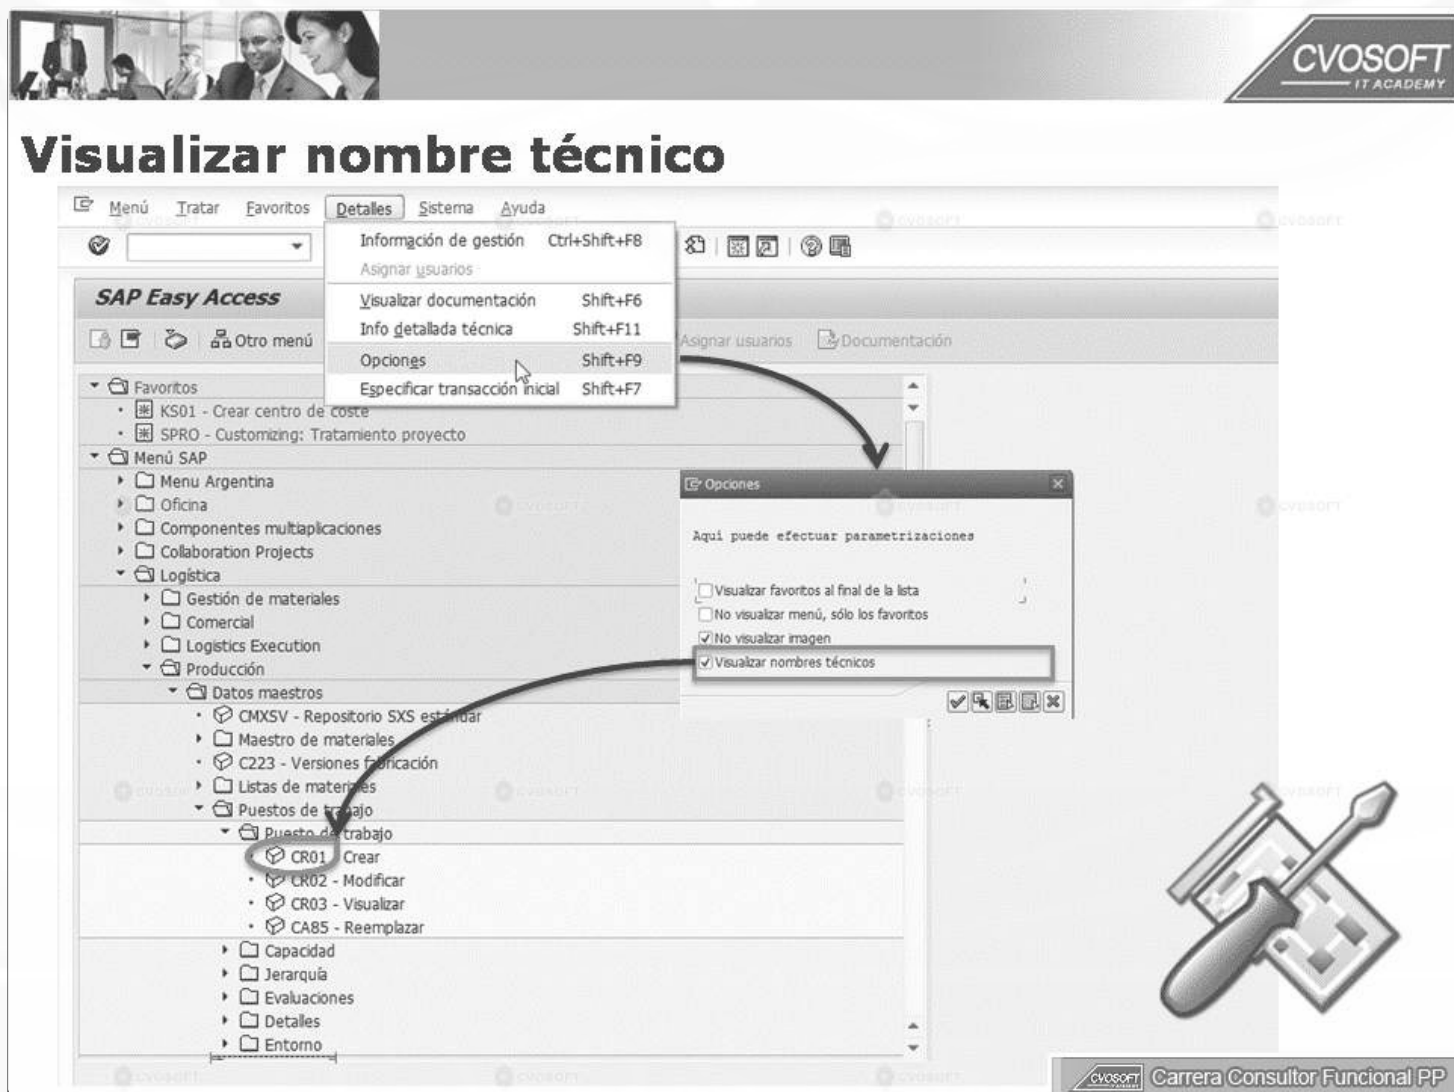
CVOSOFT IT ACADEMY

Visualizar nombre técnico

Menú Tratar Favoritos Detalles Sistema Ayuda

Información de gestión Ctrl+Shift+F8
Asignar usuarios
Visualizar documentación Shift+F6
Info detallada técnica Shift+F11
Opciones Shift+F9
Especificar transacción inicial Shift+F7

SAP Easy Access

Otro menú Asignar usuarios Documentación

Favoritos
KS01 - Crear centro de coste
SPRO - Customizing: Tratamiento proyecto
Menú SAP
Menu Argentina
Oficina
Componentes multiaplicaciones
Collaboration Projects
Logística
Gestión de materiales
Comercial
Logistics Execution
Producción
Datos maestros
CMXSV - Repositorio SXS estándar
Maestro de materiales
C223 - Versiones fabricación
Listas de materiales
Puestos de trabajo
Puesto de trabajo
CR01 - Crear
CR02 - Modificar
CR03 - Visualizar
CA85 - Reemplazar
Capacidad
Jerarquía
Evaluaciones
Detalles
Entorno

Opciones
Aqui puede efectuar parametrizaciones
Visualizar favoritos al final de la lista
No visualizar menú, sólo los favoritos
No visualizar imagen
Visualizar nombres técnicos

CVOSOFT Carrera Consultor Funcional PP